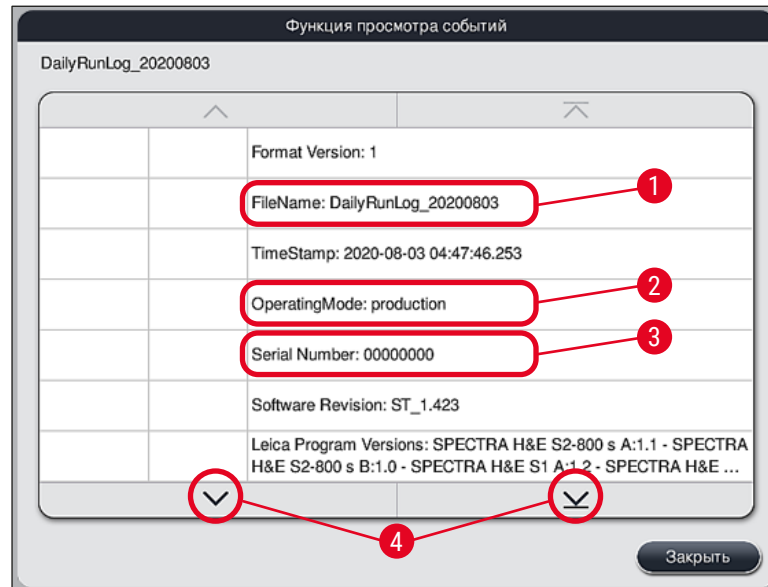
Функция просмотра событий

DailyRunLog_20200803

Format Version: 1

FileName: DailyRunLog_20200803

1

TimeStamp: 2020-08-03 04:47:46.253

OperatingMode: production

2

Serial Number: 00000000

3

Software Revision: ST_1.423

Leica Program Versions: SPECTRA H&E S2-800 s A:1.1 - SPECTRA H&E S2-800 s B:1.0 - SPECTRA H&E S1 A:1.2 - SPECTRA H&E ...

4

Закрыть